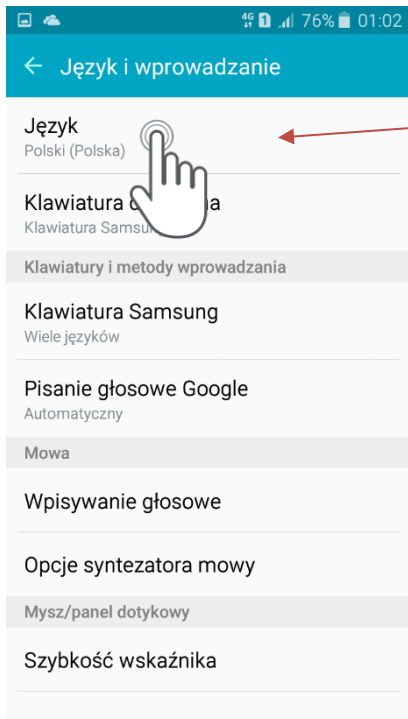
4G 1 76% 01:02

← Język i wprowadzanie

Język
Polski (Polska)

Klawiatura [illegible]a
Klawiatura Samsu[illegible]

Klawiatury i metody wprowadzania

Klawiatura Samsung
Wiele języków

Pisanie głosowe Google
Automatyczny

Mowa

Wpisywanie głosowe

Opcje syntezatora mowy

Mysz/panel dotykowy

Szybkość wskaźnika